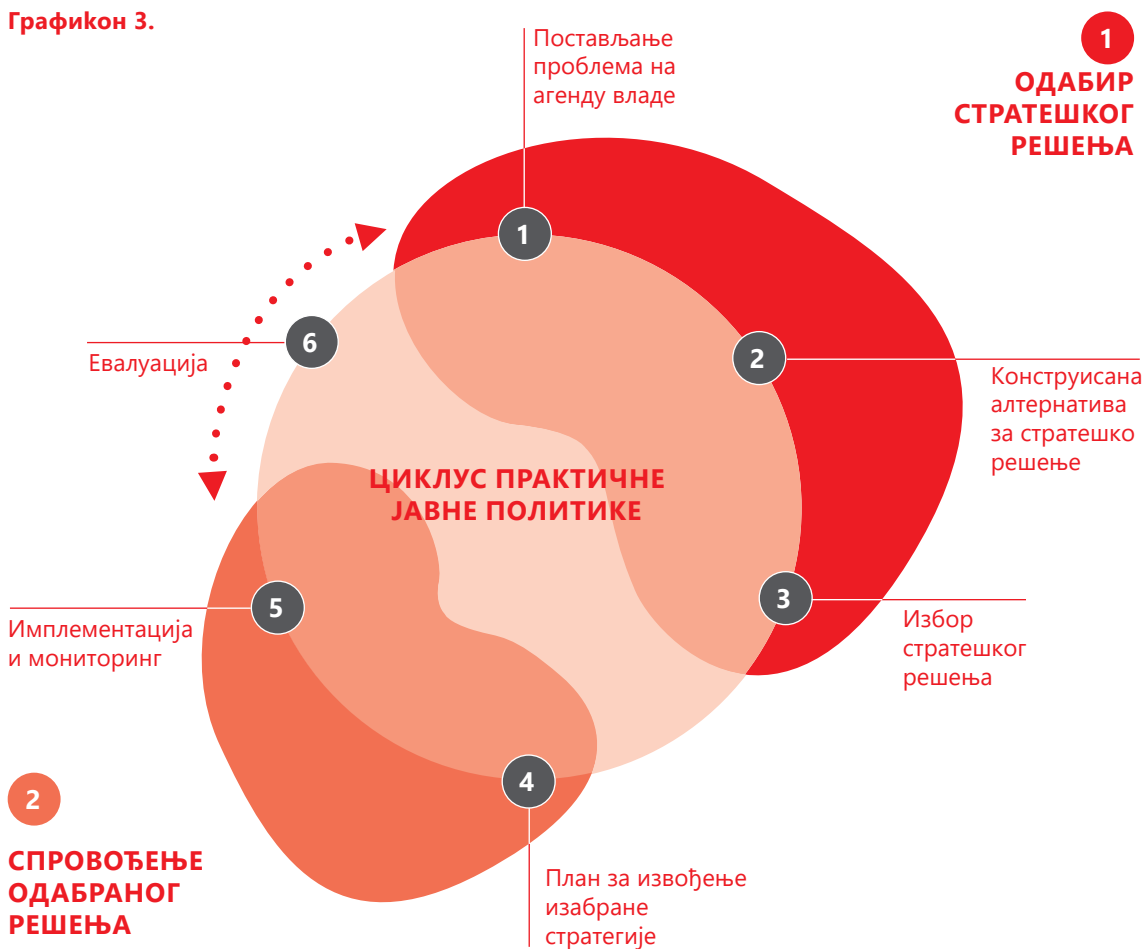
Графикон 3.

1
ОДАБИР СТРАТЕШКОГ РЕШЕЊА

Постављање проблема на агенду владе

1

6

Евалуација

2

Конструисана алтернатива за стратешко решење

ЦИКЛУС ПРАКТИЧНЕ ЈАВНЕ ПОЛИТИКЕ

5

Имплементација и мониторинг

3

Избор стратешког решења

4

2

СПРОВОЂЕЊЕ ОДАБРАНОГ РЕШЕЊА

План за извођење изабране стратегије